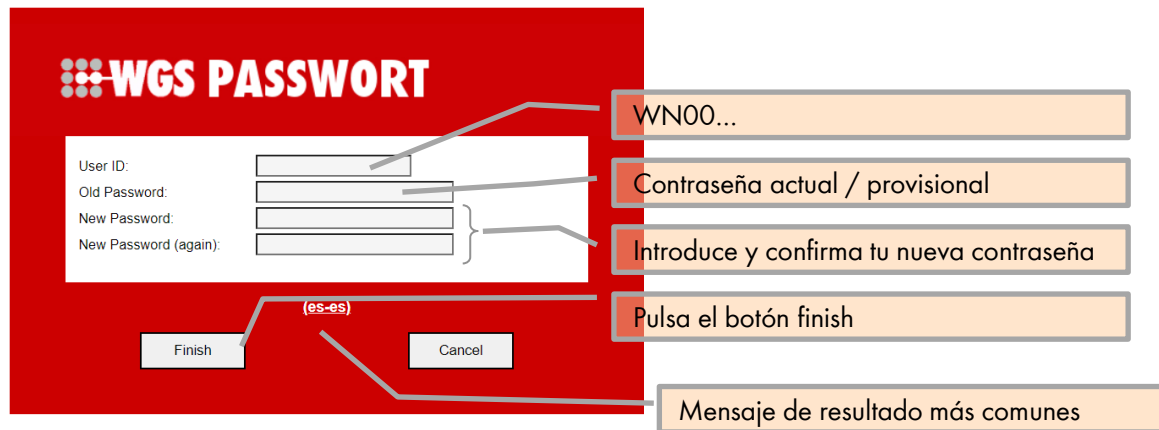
WGS PASSWORT

User ID:
Old Password:
New Password:
New Password (again):

(es-es)

Finish

Cancel

WN00...

Contraseña actual / provisional

Introduce y confirma tu nueva contraseña

Pulsa el botón finish

Mensaje de resultado más comunes